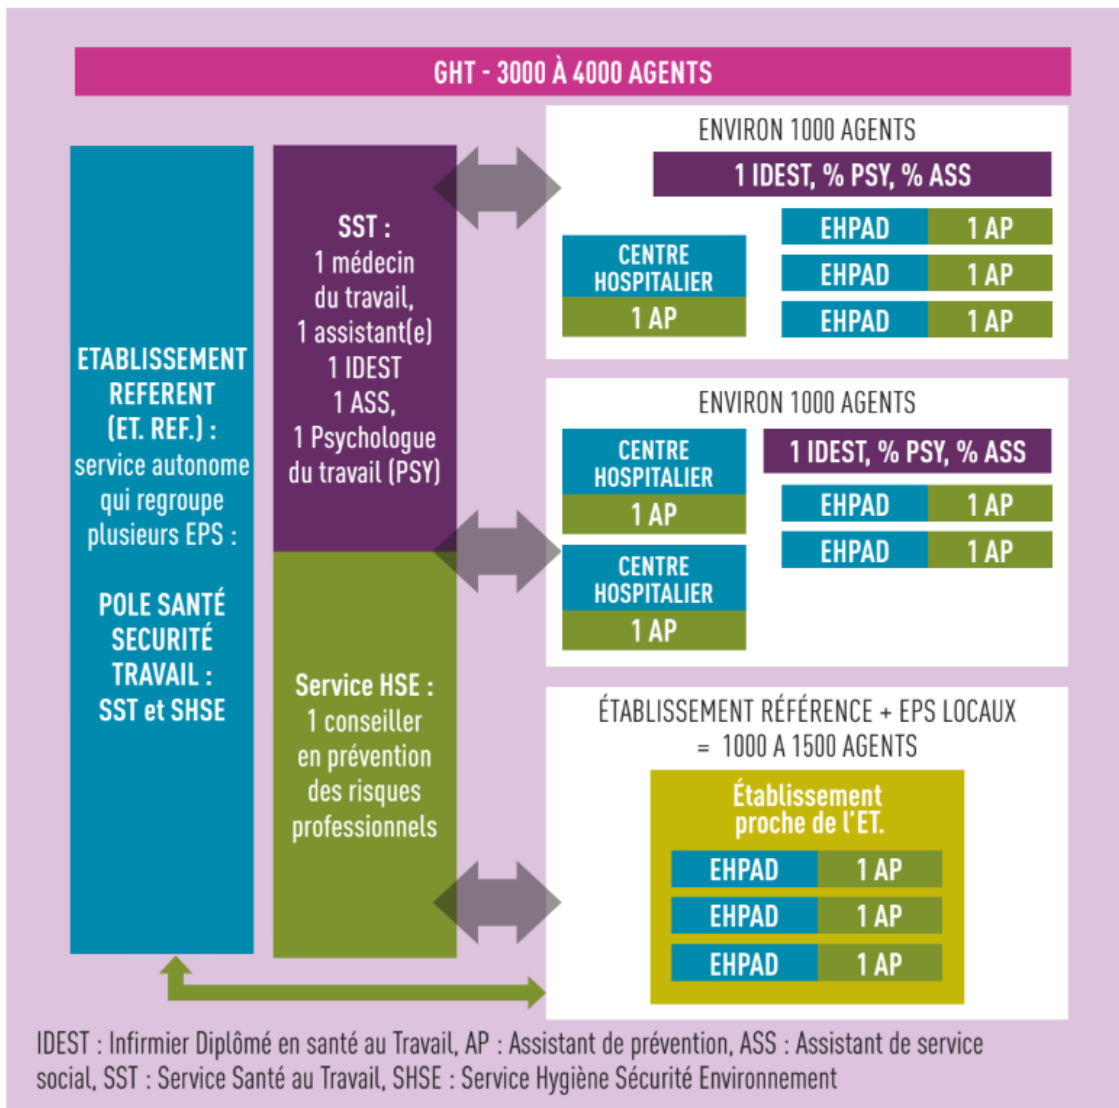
GHT - 3000 À 4000 AGENTS

ETABLISSEMENT REFERENT (ET. REF.) : service autonome qui regroupe plusieurs EPS :

POLE SANTÉ SECURITÉ TRAVAIL : SST et SHSE

SST : 1 médecin du travail, 1 assistant(e) 1 IDEST 1 ASS, 1 Psychologue du travail (PSY)

Service HSE : 1 conseiller en prévention des risques professionnels

ENVIRON 1000 AGENTS

1 IDEST, % PSY, % ASS

CENTRE HOSPITALIER

1 AP

| EHPAD | 1 AP |
|---|---|
| EHPAD | 1 AP |
| EHPAD | 1 AP |

ENVIRON 1000 AGENTS

CENTRE HOSPITALIER

1 AP

1 IDEST, % PSY, % ASS

| EHPAD | 1 AP |
|---|---|
| EHPAD | 1 AP |

CENTRE HOSPITALIER

1 AP

ÉTABLISSEMENT RÉFÉRENCE + EPS LOCAUX = 1000 A 1500 AGENTS

Établissement proche de l'ET.

| EHPAD | 1 AP |
|---|---|
| EHPAD | 1 AP |
| EHPAD | 1 AP |

IDEST : Infirmier Diplômé en santé au Travail, AP : Assistant de prévention, ASS : Assistant de service social, SST : Service Santé au Travail, SHSE : Service Hygiène Sécurité Environnement